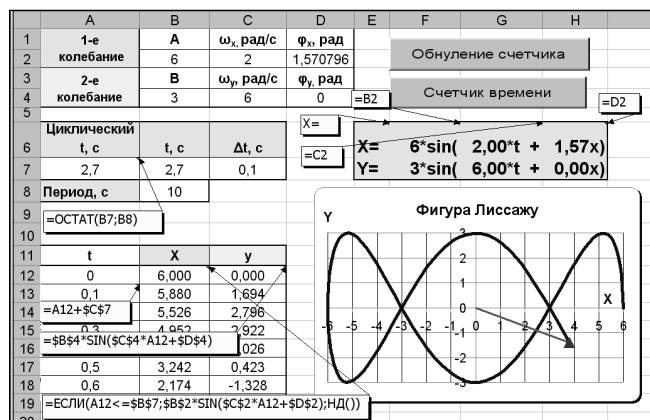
| | A | B | C | D | E | F | G | H |
|---|---|---|---|---|---|---|---|---|
| 1 | 1-е колебание | A | $\omega_x$, рад/с | $\varphi_x$, рад | | | | |
| 2 | | 6 | 2 | 1,570796 | | | | |
| 3 | 2-е колебание | B | $\omega_y$, рад/с | $\varphi_y$, рад | | | | |
| 4 | | 3 | 6 | 0 | | | | |
| 5 | | | | | | | | |
| 6 | Циклический t, c | t, c | Δt, c | | | | | |
| 7 | 2,7 | 2,7 | 0,1 | | | | | |
| 8 | Период, с | 10 | | | | | | |
| 9 | | | | | | | | |
| 10 | | | | | | | | |
| 11 | t | X | y | | | | | |
| 12 | 0 | 6,000 | 0,000 | | | | | |
| 13 | 0,1 | 5,880 | 1,694 | | | | | |
| 14 | | 5,526 | 2,796 | | | | | |
| 15 | 0,3 | 4,952 | 2,922 | | | | | |
| 16 | | | 026 | | | | | |
| 17 | 0,5 | 3,242 | 0,423 | | | | | |
| 18 | 0,6 | 2,174 | -1,328 | | | | | |
| 19 | | | | | | | | |

Обнуление счетчика

Счетчик времени

=B2

=D2

X=

=C2

X= 6*sin( 2,00*t + 1,57x)
Y= 3*sin( 6,00*t + 0,00x)

=ОСТАТ(B7;B8)

=A12+$C$7

=$B$4*SIN($C$4*A12+$D$4)

=ЕСЛИ(A12<=$B$7;$B$2*SIN($C$2*A12+$D$2);НД())

Фигура Лиссажу

Y

X

3
2
1
0
-1
-2
-3

-6 -5 -4 -3 -2 -1 0 1 2 3 4 5 6